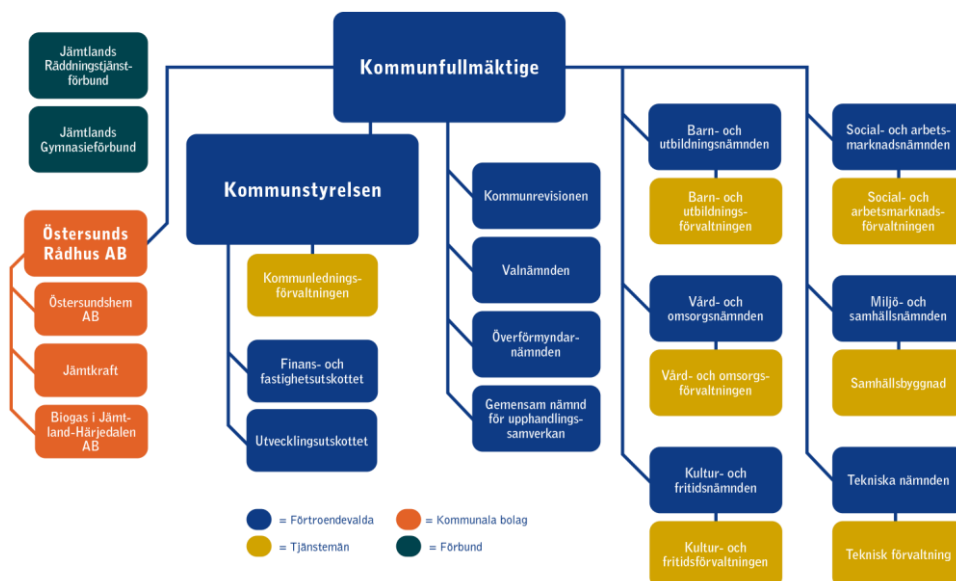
Jämtlands Räddningstjänstförbund

Jämtlands Gymnasieförbund

Kommunfullmäktige

Kommunstyrelsen

Östersunds Rådhus AB

Östersundshem AB

Jämtkraft

Biogas i Jämtland-Härjedalen AB

Kommunledningsförvaltningen

Finans- och fastighetsutskottet

Utvecklingsutskottet

Kommunrevisionen

Valnämnden

Överförmyndarnämnden

Gemensam nämnd för upphandlingssamverkan

Barn- och utbildningsnämnden

Barn- och utbildningsförvaltningen

Vård- och omsorgsnämnden

Vård- och omsorgsförvaltningen

Kultur- och fritidsnämnden

Kultur- och fritidsförvaltningen

Social- och arbetsmarknadsnämnden

Social- och arbetsmarknadsförvaltningen

Miljö- och samhällsnämnden

Samhällsbyggnad

Tekniska nämnden

Teknisk förvaltning

= Förtroendevalda

= Kommunala bolag

= Tjänstemän

= Förbund